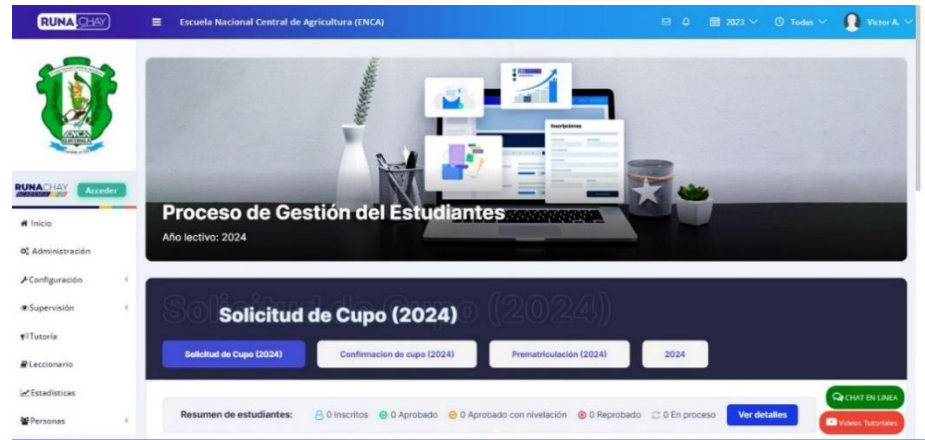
RUNA CHAY

Escuela Nacional Central de Agricultura (ENCA)

2023 Todos Victor A.

RUNA CHAY Acceder

Inicio

Administración

Configuración

Supervisión

Tutoría

Leccionario

Estadísticas

Personas

Inscripciones

Proceso de Gestión del Estudiantes

Año lectivo: 2024

Solicitud de Cupo (2024)

Solicitud de Cupo (2024)

Solicitud de Cupo (2024)

Confirmacion de cupo (2024)

Prematriculación (2024)

2024

Resumen de estudiantes: 0 Inscritos 0 Aprobado 0 Aprobado con nivelación 0 Reprobado 0 En proceso

Ver detalles

CHAT EN LINEA

Videos Tutoriales